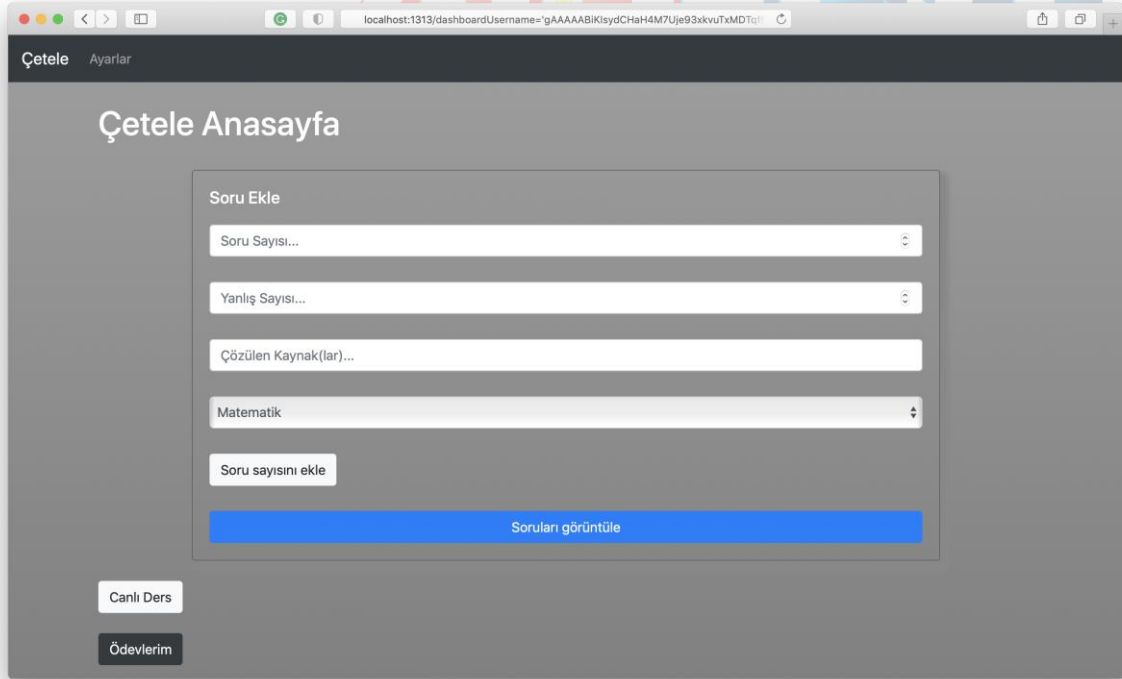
localhost:1313/dashboardUsername='gAAAAABiKlsydCHaH4M7Uje93xkvuTxMDTq

Çetele Ayarlar

Çetele Anasayfa

Soru Ekle

Soru Sayısı...

Yanlış Sayısı...

Çözülen Kaynak(lar)...

Matematik

Soru sayısını ekle

Soruları görüntüle

Canlı Ders

Ödevlerim